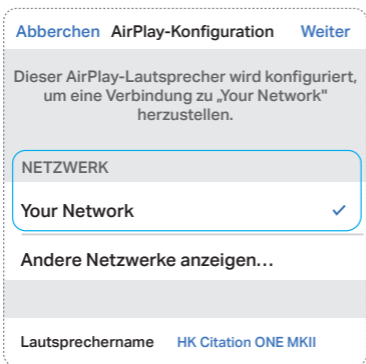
Abberchen AirPlay-Konfiguration Weiter

Dieser AirPlay-Lautsprecher wird konfiguriert, um eine Verbindung zu „Your Network" herzustellen.

NETZWERK

Your Network ✓

Andere Netzwerke anzeigen…

Lautsprechername HK Citation ONE MKII